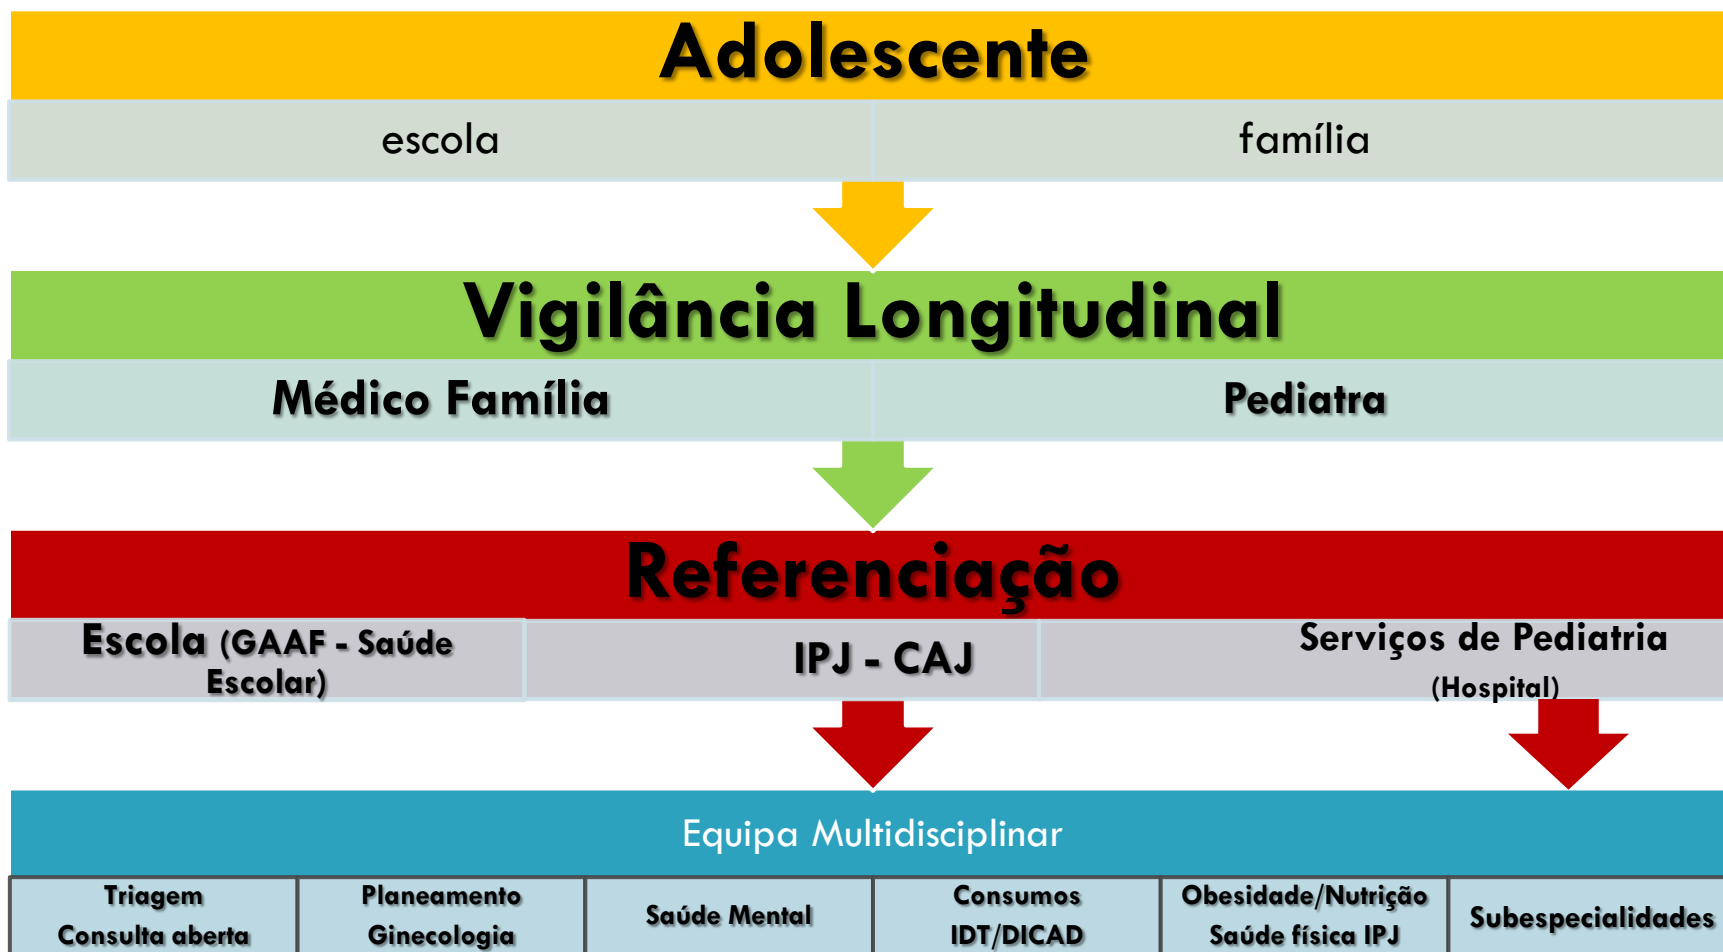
Adolescente

escola

família

Vigilância Longitudinal

Médico Família

Pediatra

Referenciação

Escola (GAAF - Saúde Escolar)

IPJ - CAJ

Serviços de Pediatria (Hospital)

Equipa Multidisciplinar

| Triagem Consulta aberta | Planeamento Ginecologia | Saúde Mental | Consumos IDT/DICAD | Obesidade/Nutrição Saúde física IPJ | Subespecialidades |
|---|---|---|---|---|---|